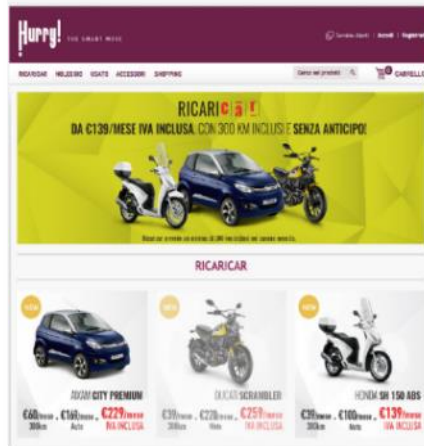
Hurry! THE SMART MOVE

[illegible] | Accedi | Registrati

RICARICAR NOLEGGIO USATI ACCESSORI SHIPPING

Cerca nei prodotti

0 CARRELLO

RICARICAR!

DA €139/MESE IVA INCLUSA, CON 300 KM INCLUSI E SENZA ANTICIPO!

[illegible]

RICARICAR

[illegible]

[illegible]

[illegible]

AIXAM CITY PREMIUM

€60 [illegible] . €160 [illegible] . €229 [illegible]

IVA INCLUSA

DUCATI SCRAMBLER

€39 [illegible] . €220 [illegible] . €259 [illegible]

IVA INCLUSA

HONDA SH 150 ABS

€39 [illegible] . €100 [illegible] . €139 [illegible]

IVA INCLUSA